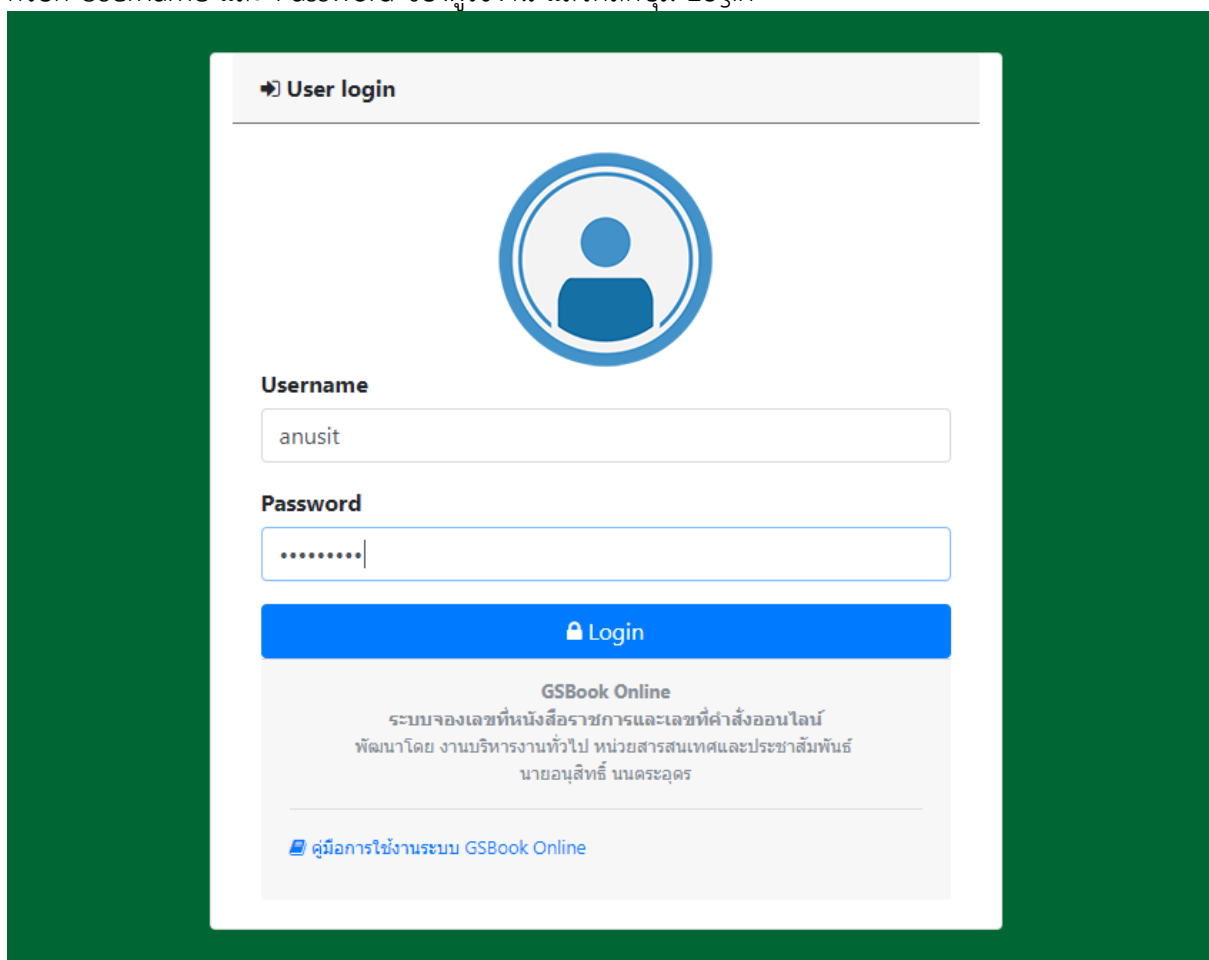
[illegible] Username และ Password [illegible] Login

User login

Username

anusit

Password

•••••••••

Login

GSBook Online
ระบบจองเลขที่หนังสือราชการและเลขที่คำสั่งออนไลน์
พัฒนาโดย งานบริหารงานทั่วไป หน่วยสารสนเทศและประชาสัมพันธ์
นายอนุสิทธิ์ นนตระอุตร

คู่มือการใช้งานระบบ GSBook Online